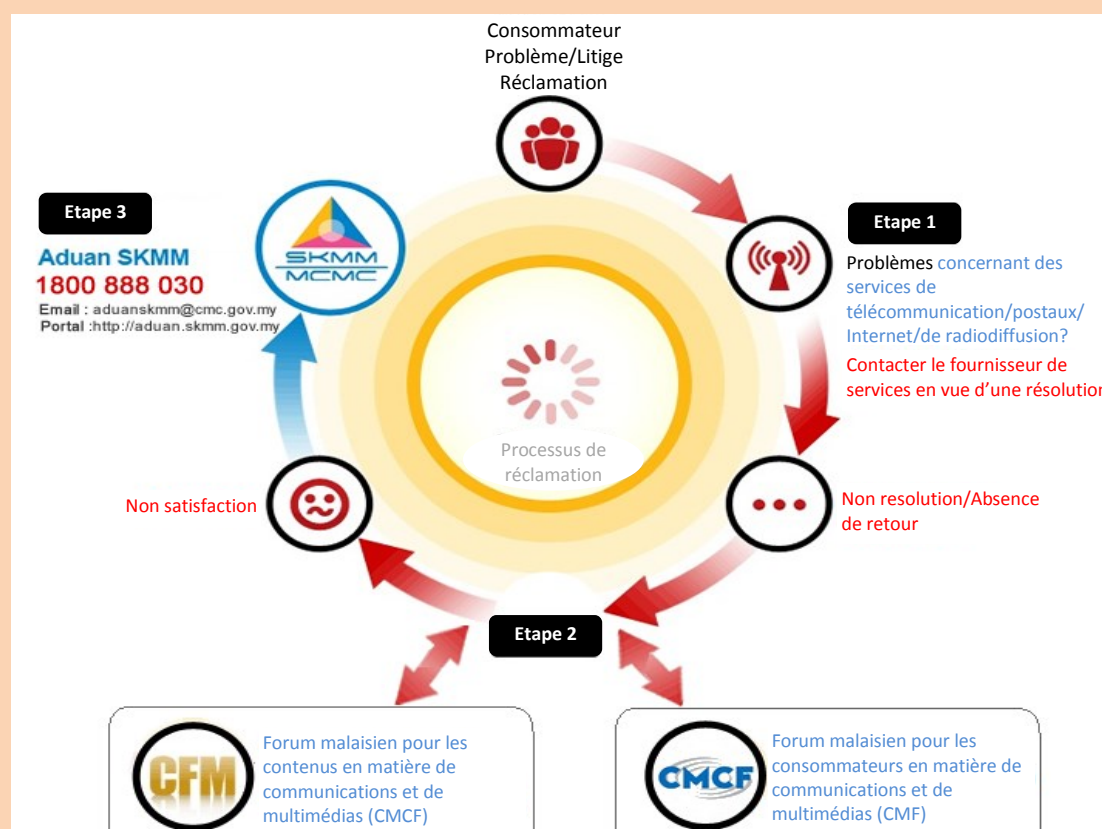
Consommateur
Problème/Litige
Réclamation

Etape 3

Aduan SKMM
1800 888 030
Email : aduanskmm@cmc.gov.my
Portal :http://aduan.skmm.gov.my

SKMM
MCMC

Etape 1

Problèmes concernant des services de télécommunication/postaux/ Internet/de radiodiffusion?

Contacter le fournisseur de services en vue d'une résolution

Processus de réclamation

Non satisfaction

Non resolution/Absence de retour

Etape 2

CFM

Forum malaisien pour les contenus en matière de communications et de multimédias (CMCF)

CMCF

Forum malaisien pour les consommateurs en matière de communications et de multimédias (CMF)